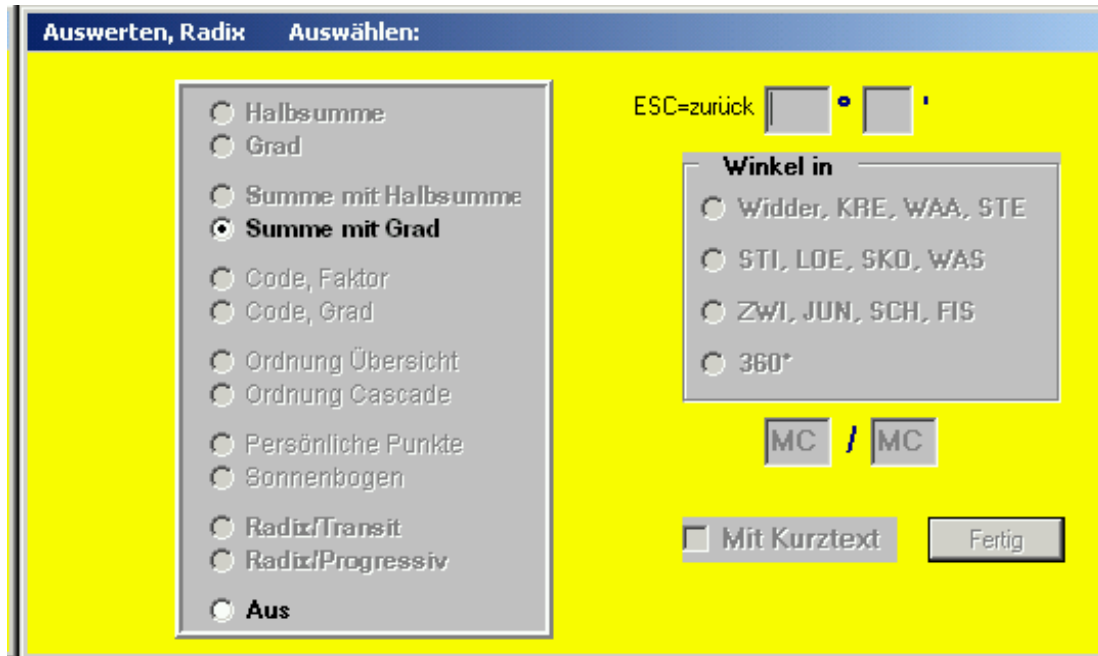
Auswerten, Radix Auswählen:

Halbsumme
Grad

Summe mit Halbsumme
Summe mit Grad

Code, Faktor
Code, Grad

Ordnung Übersicht
Ordnung Cascade

Persönliche Punkte
Sonnenbogen

Radix/Transit
Radix/Progressiv

Aus

ESC=zurück ° '

Winkel in
Widder, KRE, WAA, STE
STI, LOE, SKO, WAS
ZWI, JUN, SCH, FIS
360°

MC / MC

Mit Kurztext

Fertig